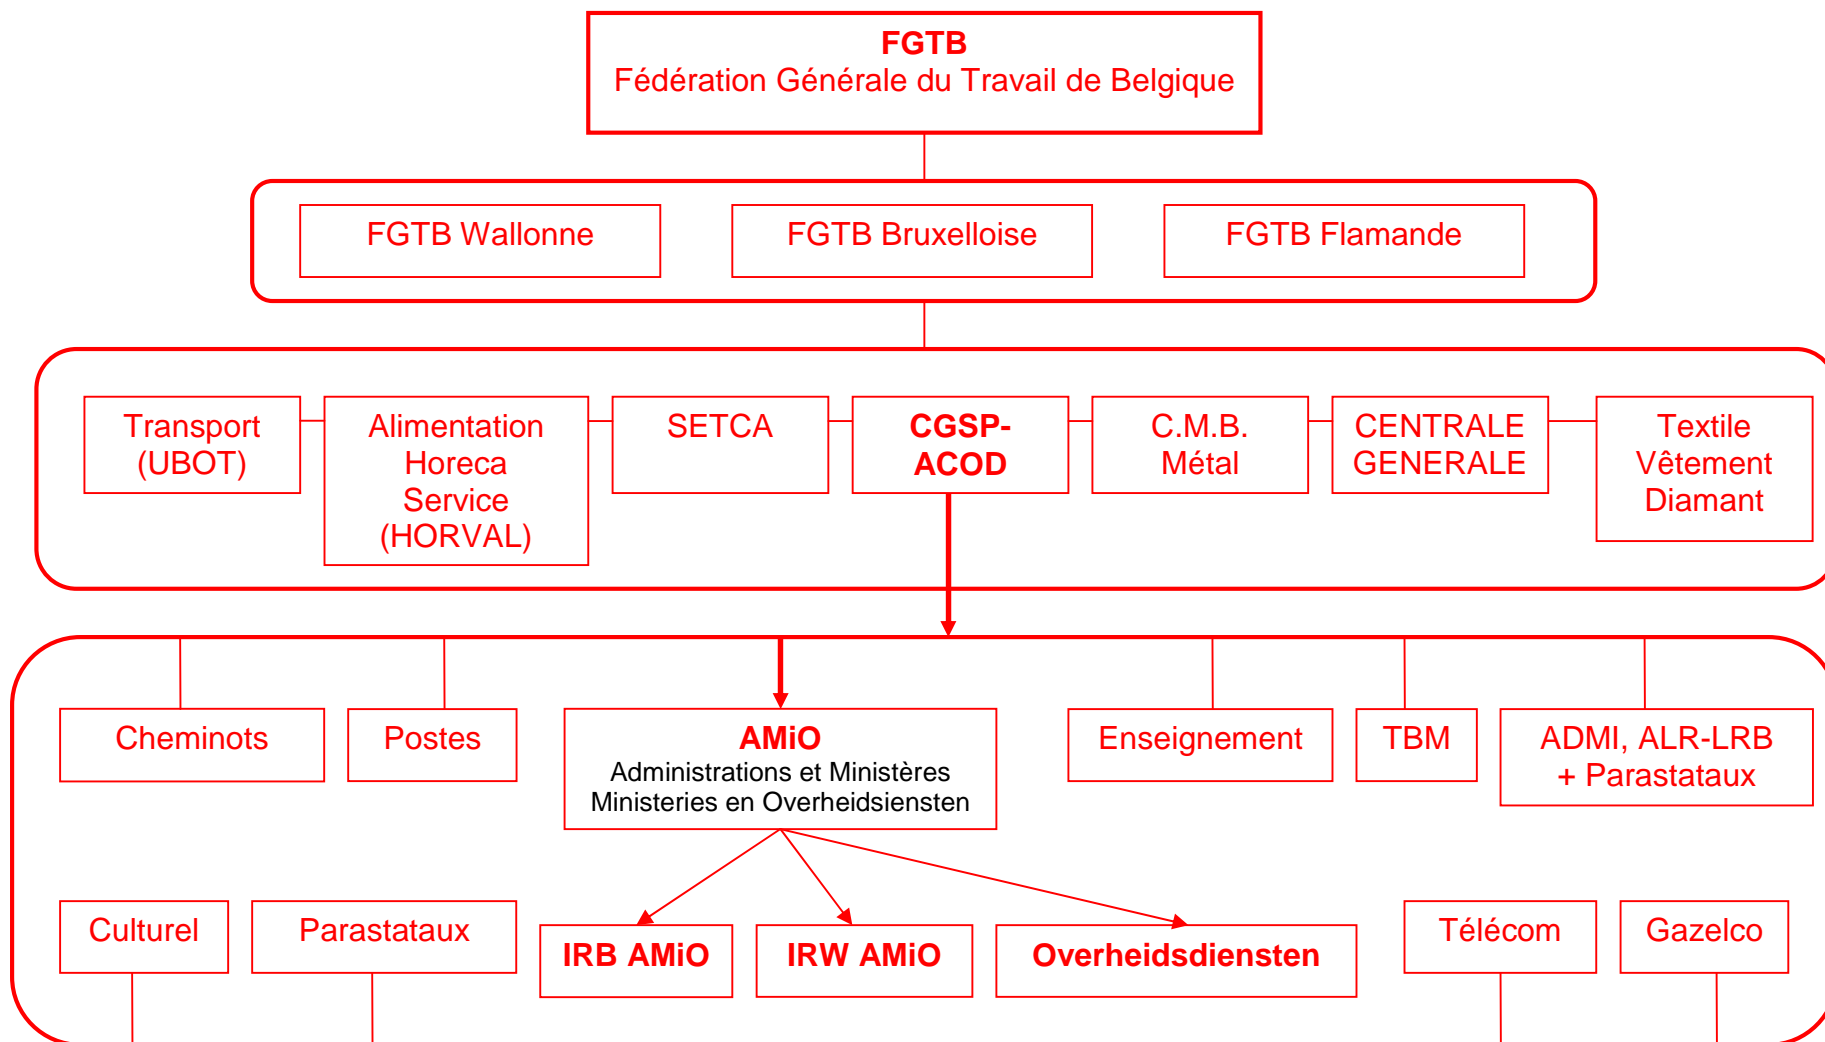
FGTB
Fédération Générale du Travail de Belgique

FGTB Wallonne

FGTB Bruxelloise

FGTB Flamande

Transport (UBOT)

Alimentation Horeca Service (HORVAL)

SETCA

CGSP-ACOD

C.M.B. Métal

CENTRALE GENERALE

Textile Vêtement Diamant

Cheminots

Postes

AMiO
Administrations et Ministères
Ministeries en Overheidsiensten

Enseignement

TBM

ADMI, ALR-LRB + Parastataux

Culturel

Parastataux

IRB AMiO

IRW AMiO

Overheidsdiensten

Télécom

Gazelco